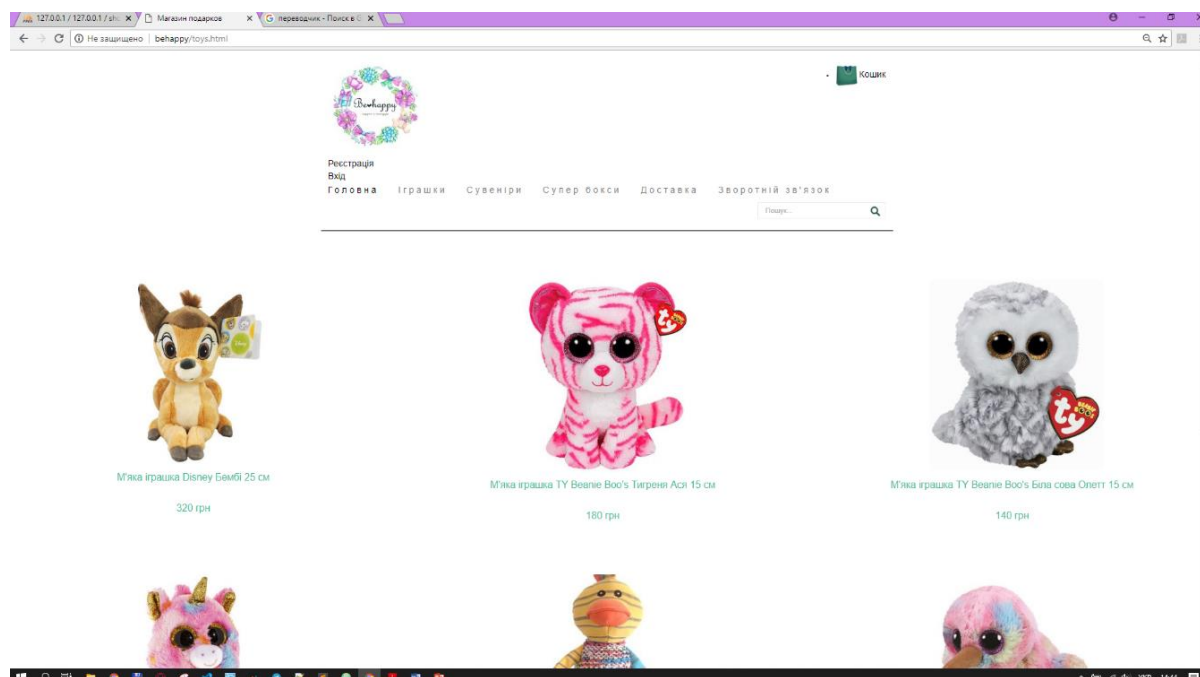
127.0.0.1 / 127.0.0.1 / sh ×
Магазин подарков ×
G переводчик - Поиск в G ×

Не защищено | behappy/toys.html

Behappy

Кошик

Реєстрація
Вхід

Головна Іграшки Сувеніри Супер бокси Доставка Зворотній зв'язок

Пошук...

М'яка іграшка Disney Бембі 25 см

320 грн

М'яка іграшка TY Beanie Boo's Тигреня Ася 15 см

180 грн

М'яка іграшка TY Beanie Boo's Біла сова Олетт 15 см

140 грн